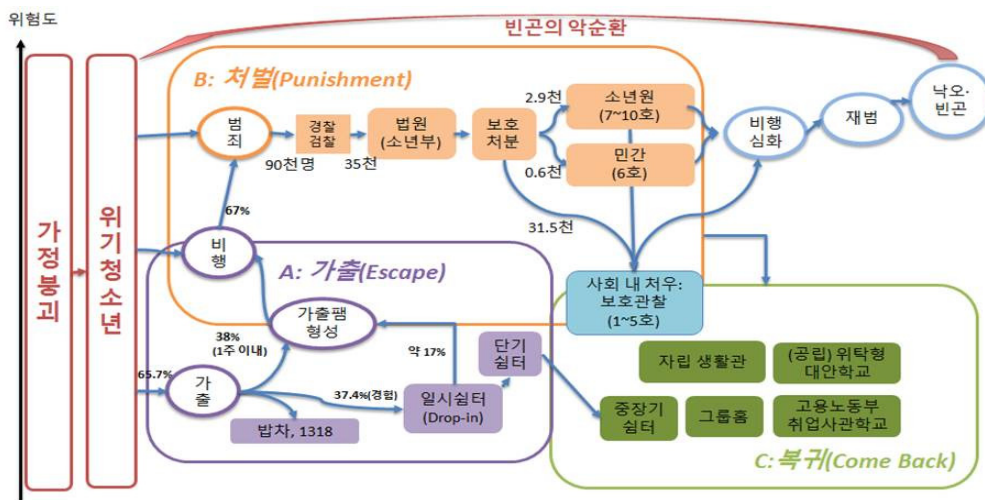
위험도

빈곤의 악순환

가정붕괴

위기청소년

B: 처벌(Punishment)

범죄

경찰검찰

90천명

법원(소년부)

35천

보호처분

2.9천

소년원(7~10호)

0.6천

민간(6호)

31.5천

비행심화

재범

낙오·빈곤

67%

비행

A: 가출(Escape)

가출팸 형성

38%
(1주 이내)

약 17%

65.7%

가출

37.4%(경험)

일시쉼터(Drop-in)

단기쉼터

밥차, 1318

사회 내 처우: 보호관찰(1~5호)

자립 생활관

(공립) 위탁형 대안학교

중장기쉼터

그룹홈

고용노동부 취업사관학교

C: 복귀(Come Back)